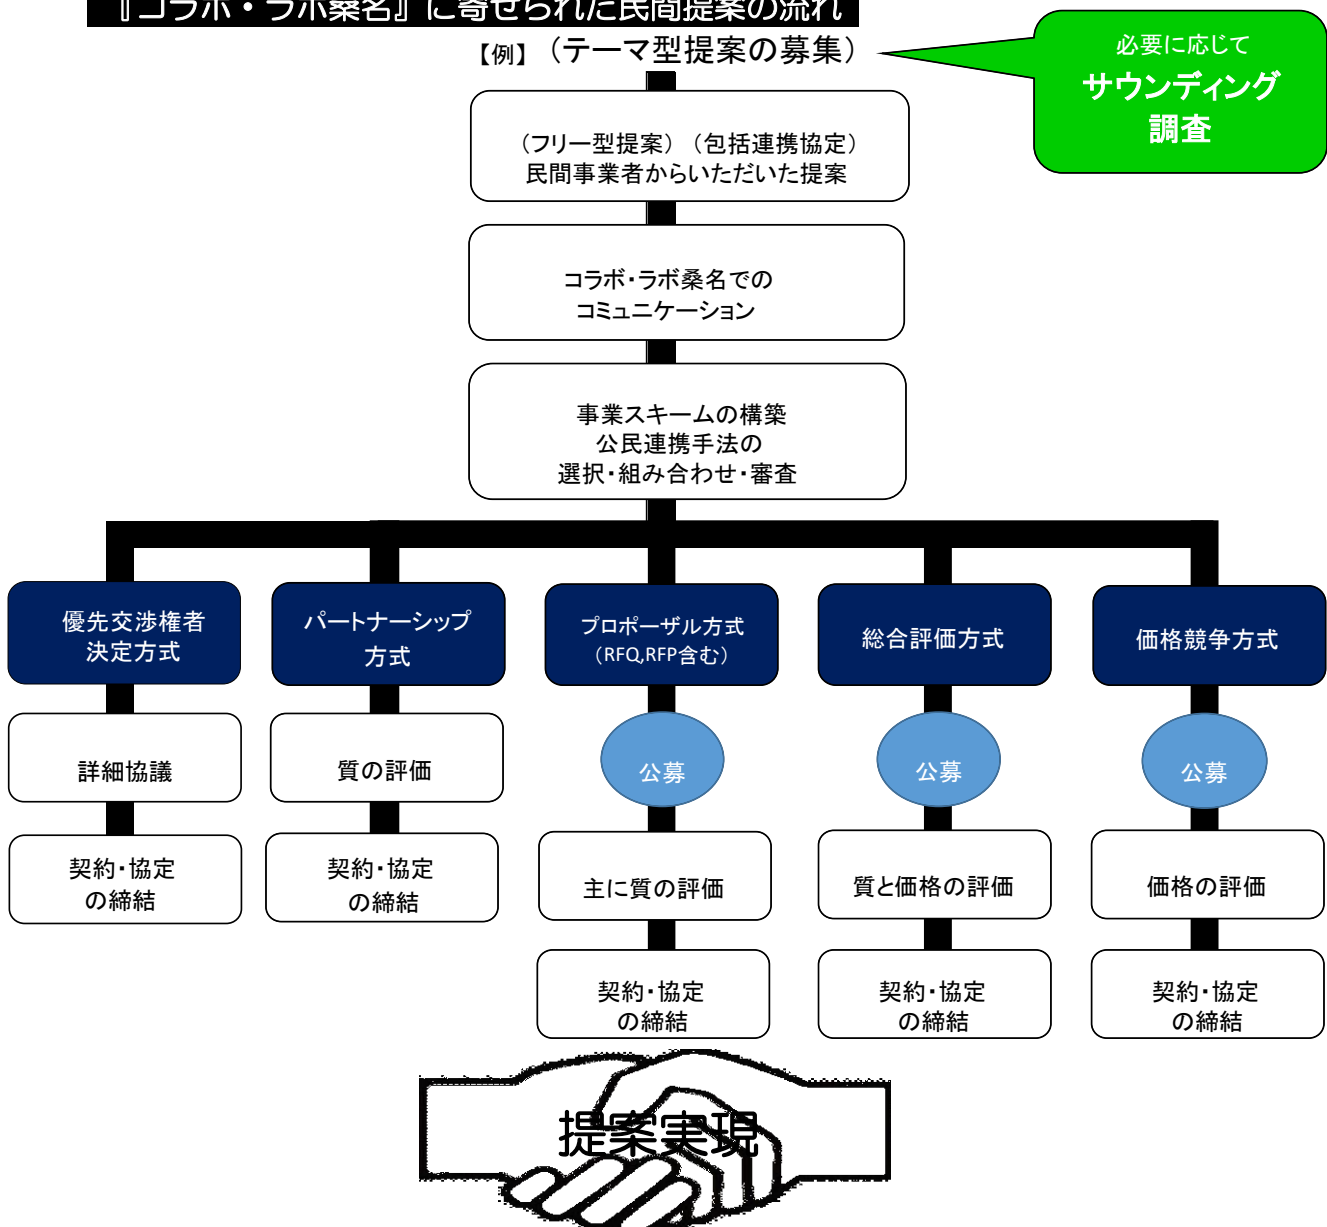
『コラボ・ラボ桑名』に寄せられた民間提案の流れ

【例】（テーマ型提案の募集）

必要に応じて
サウンディング
調査

（フリー型提案）（包括連携協定）
民間事業者からいただいた提案

コラボ・ラボ桑名での
コミュニケーション

事業スキームの構築
公民連携手法の
選択・組み合わせ・審査

優先交渉権者
決定方式

詳細協議

契約・協定
の締結

パートナーシップ
方式

質の評価

契約・協定
の締結

プロポーザル方式
（RFQ,RFP含む）

公募

主に質の評価

契約・協定
の締結

総合評価方式

公募

質と価格の評価

契約・協定
の締結

価格競争方式

公募

価格の評価

契約・協定
の締結

提案実現